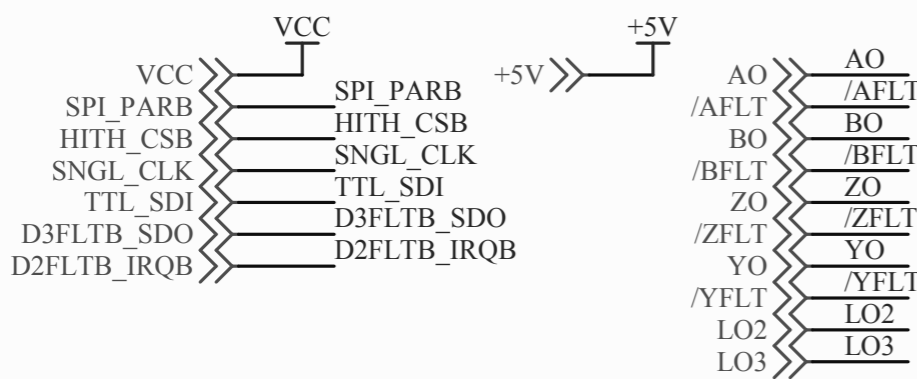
VCC

VCC
SPI_PARB
HITH_CSB
SNGL_CLK
TTL_SDI
D3FLTB_SDO
D2FLTB_IRQB

SPI_PARB
HITH_CSB
SNGL_CLK
TTL_SDI
D3FLTB_SDO
D2FLTB_IRQB

+5V

+5V

AO
/AFLT
BO
/BFLT
ZO
/ZFLT
YO
/YFLT
LO2
LO3

AO
/AFLT
BO
/BFLT
ZO
/ZFLT
YO
/YFLT
LO2
LO3